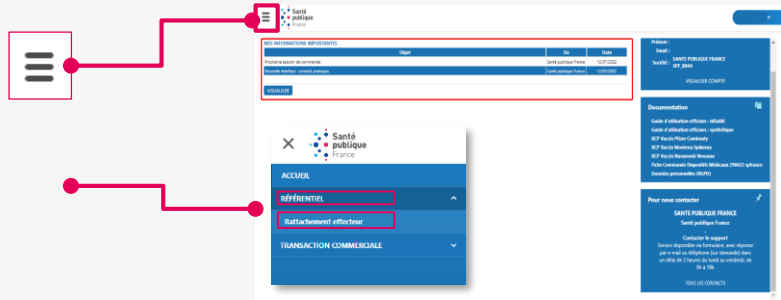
Santé publique France

MES INFORMATIONS IMPORTANTES

| Objet | De | Date |
|---|---|---|
| Prochaine session de commande | Santé publique France | 12/07/2022 |
| Nouvelle interface : conseils pratiques | Santé publique France | 12/07/2022 |

VISUALISER

Prénom :
Email :
Société : SANTE PUBLIQUE FRANCE SPF_X046

VISUALISER COMPTE

Documentation

Guide d'utilisation efficience : détaillé
Guide d'utilisation efficience : synthétique
RCP Vaccin Pfizer Comirnaty
RCP Vaccin Moderna Spikevax
RCP Vaccin Novavaxnt Nuvaxovid
Fiche Commande Dispositifs Médicaux 29M22 spécialisés
Données personnelles (RGPD)

Pour nous contacter

SANTE PUBLIQUE FRANCE
Santé publique France

Contacter le support
Service disponible via formulaire, avec réponse par e-mail ou téléphone (sur demande) dans un délai de 2 heures (du lundi au vendredi), de 9h à 18h

TOUS LES CONTACTS

Santé publique France

ACCUEIL

RÉFÉRENTIEL

Rattachement effecteur

TRANSACTION COMMERCIALE